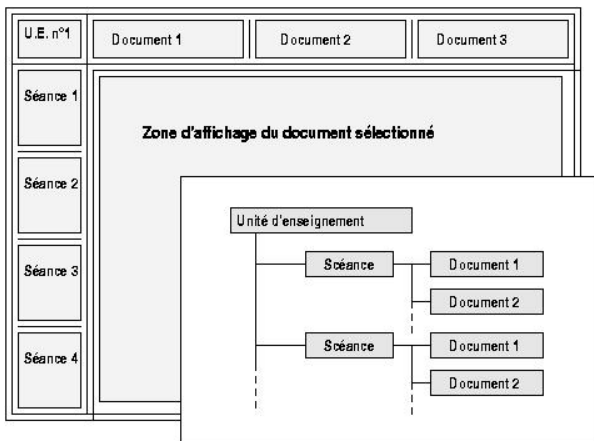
U.E. n°1

Document 1

Document 2

Document 3

Séance 1

Séance 2

Séance 3

Séance 4

Zone d'affichage du document sélectionné

Unité d'enseignement

Séance

Document 1

Document 2

Séance

Document 1

Document 2